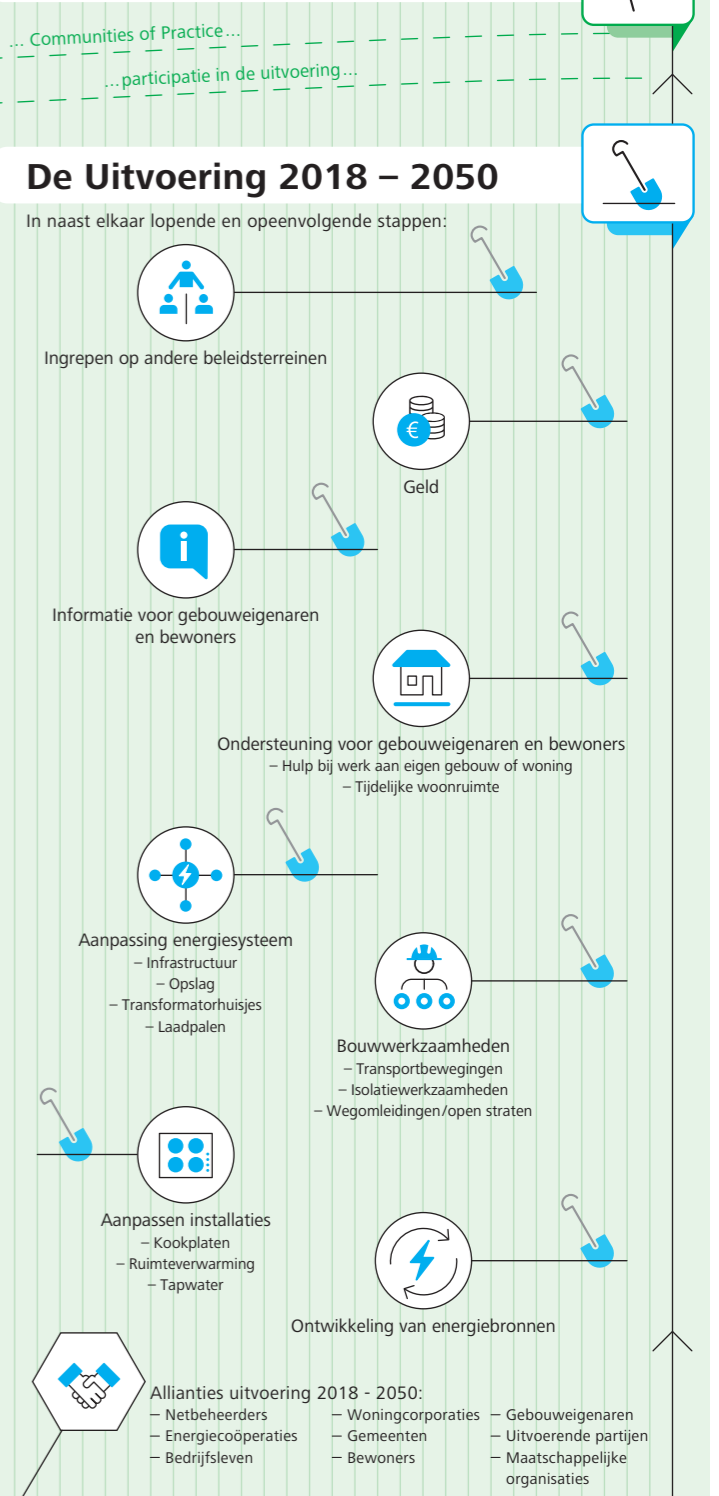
... Communities of Practice...

...participatie in de uitvoering...

De Uitvoering 2018 – 2050

In naast elkaar lopende en opeenvolgende stappen:

Ingrepen op andere beleidsterreinen

€

Geld

Informatie voor gebouweigenaren en bewoners

Ondersteuning voor gebouweigenaren en bewoners
– Hulp bij werk aan eigen gebouw of woning
– Tijdelijke woonruimte

Aanpassing energiesysteem
– Infrastructuur
– Opslag
– Transformatorhuisjes
– Laadpalen

Bouwwerkzaamheden
– Transportbewegingen
– Isolatiewerkzaamheden
– Wegomleidingen/open straten

Aanpassen installaties
– Kookplaten
– Ruimteverwarming
– Tapwater

Ontwikkeling van energiebronnen

Allianties uitvoering 2018 - 2050:
– Netbeheerders
– Energiecoöperaties
– Bedrijfsleven
– Woningcorporaties
– Gemeenten
– Bewoners
– Gebouweigenaren
– Uitvoerende partijen
– Maatschappelijke organisaties